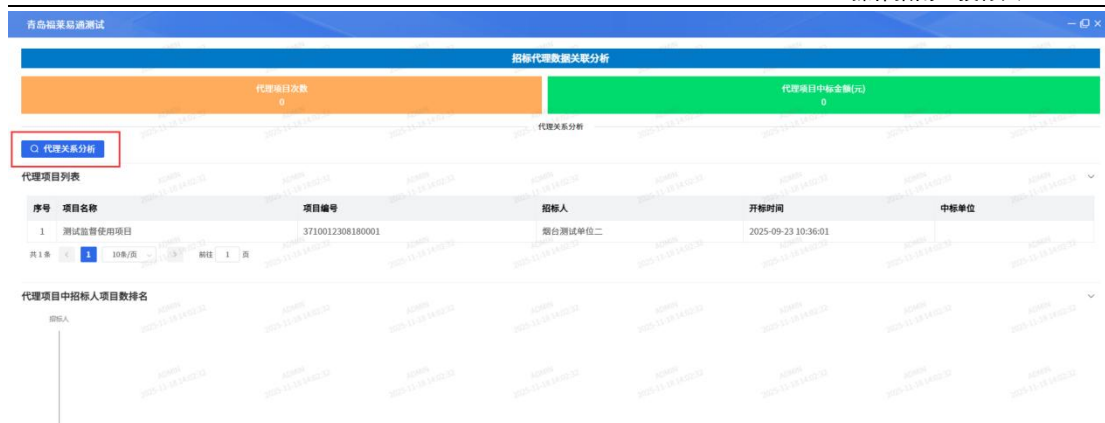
青岛福莱易通测试

招标代理数据关联分析

代理项目次数
0

代理项目中标金额(元)
0

代理关系分析

代理关系分析

代理项目列表

| 序号 | 项目名称 | 项目编号 | 招标人 | 开标时间 | 中标单位 |
|---|---|---|---|---|---|
| 1 | 测试监督使用项目 | 3710012308180001 | 烟台测试单位二 | 2025-09-23 10:36:01 | |

共1条 1 10条/页 前往 1 页

代理项目中招标人项目数排名

招标人